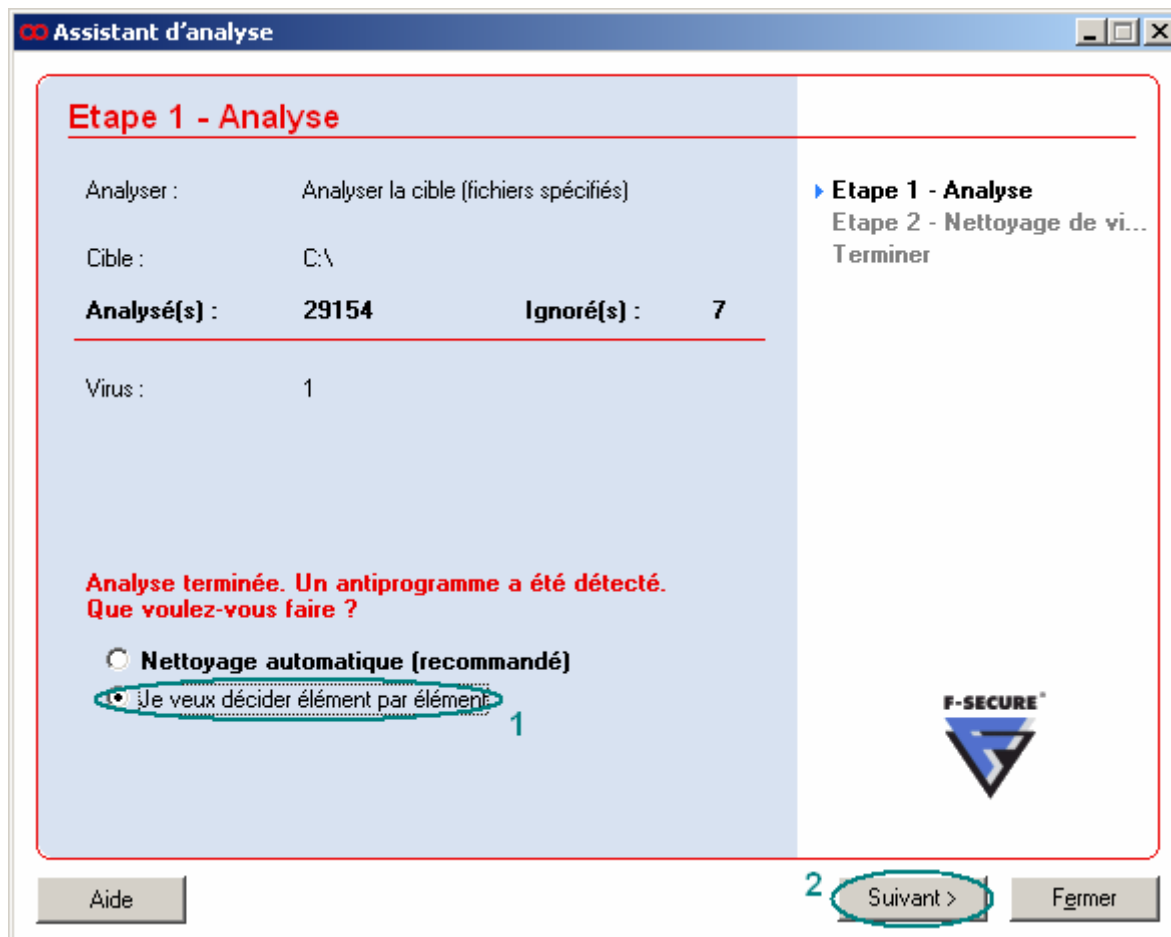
Assistant d'analyse

Etape 1 - Analyse

Analyser : Analyser la cible (fichiers spécifiés)

Cible : C:\

Analysé(s) : 29154 Ignoré(s) : 7

Virus : 1

Analyse terminée. Un antiprogramme a été détecté. Que voulez-vous faire ?

Nettoyage automatique (recommandé)

Je veux décider élément par élément

1

Etape 1 - Analyse
Etape 2 - Nettoyage de vi...
Terminer

F-SECURE

Aide

2

Suivant >

Fermer